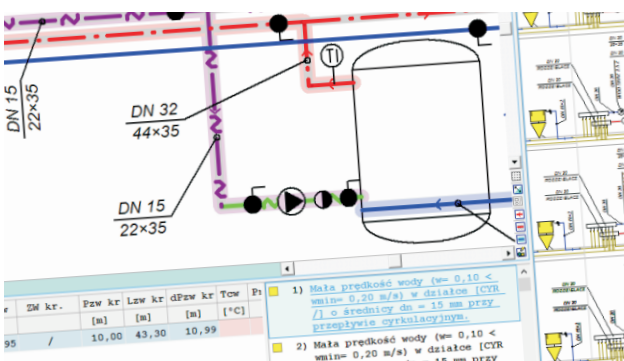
DN 15
22×35

DN 32
44×35

TI

DN 15
22×35

| | SW kr. | Pzw kr | Lzw kr | dPzw kr | Tcw | P |
|---|---|---|---|---|---|---|
| | | [m] | [m] | [m] | [°C] | |
| 95 | / | 10,00 | 43,30 | 10,99 | | |

1) Mała prędkość wody (w= 0,10 < wmin= 0,20 m/s) w działce [CYR /] o średnicy dn = 15 mm przy przepływie cyrkulacyjnym.

2) Mała prędkość wody (w= 0,10 < wmin= 0,20 m/s) w działce [CYR / ] o średnicy dn = 15 mm przy